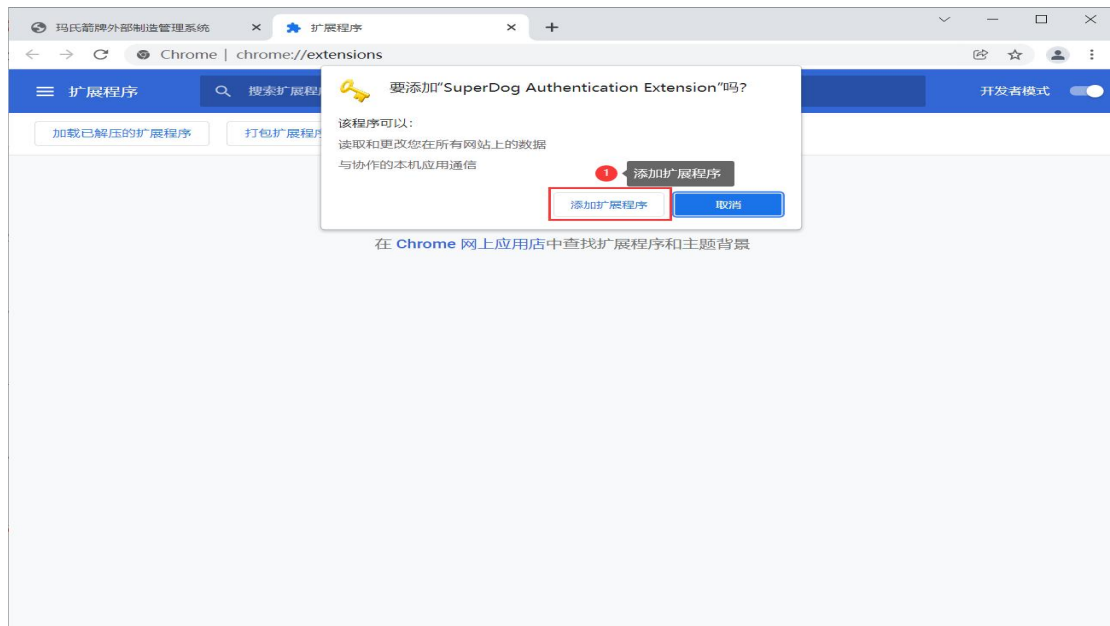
玛氏箭牌外部制造管理系统 ×
扩展程序 ×
+

Chrome | chrome://extensions

扩展程序
搜索扩展程
开发者模式

加载已解压的扩展程序
打包扩展程序

要添加"SuperDog Authentication Extension"吗?

该程序可以:
读取和更改您在所有网站上的数据
与协作的本机应用通信

1 添加扩展程序

添加扩展程序
取消

在 Chrome 网上应用店中查找扩展程序和主题背景